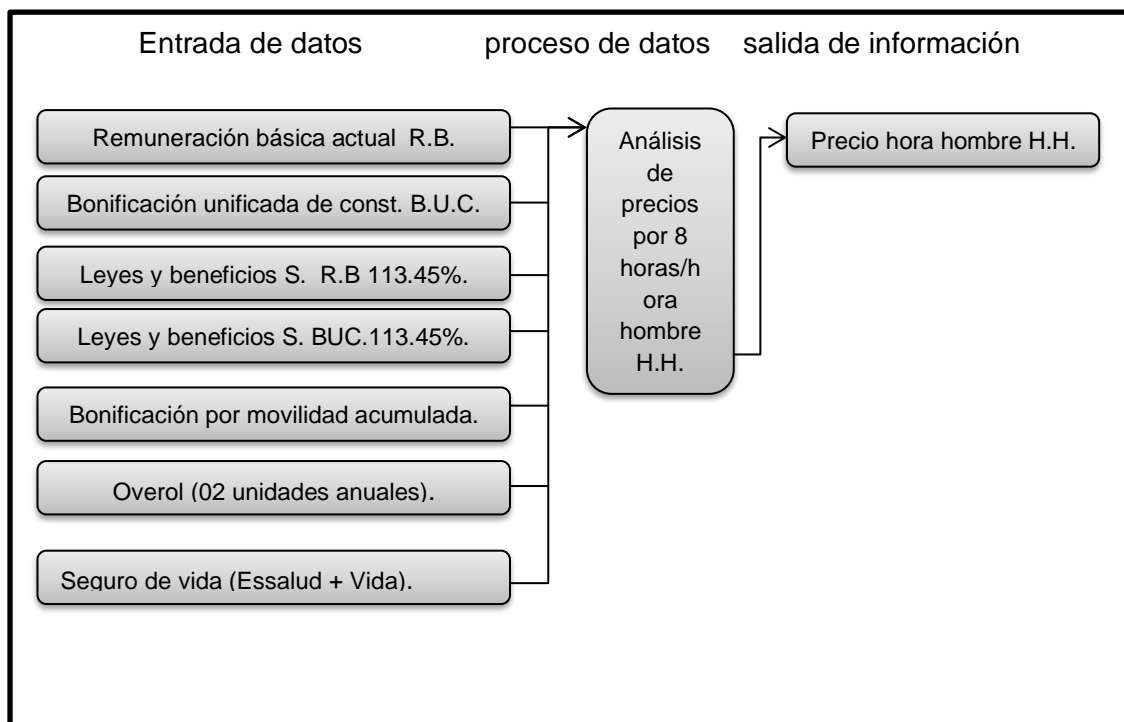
Entrada de datos

proceso de datos

salida de información

Remuneración básica actual R.B.

Bonificación unificada de const. B.U.C.

Leyes y beneficios S. R.B 113.45%.

Leyes y beneficios S. BUC.113.45%.

Bonificación por movilidad acumulada.

Overol (02 unidades anuales).

Seguro de vida (Essalud + Vida).

Análisis de precios por 8 horas/hora hombre H.H.

Precio hora hombre H.H.